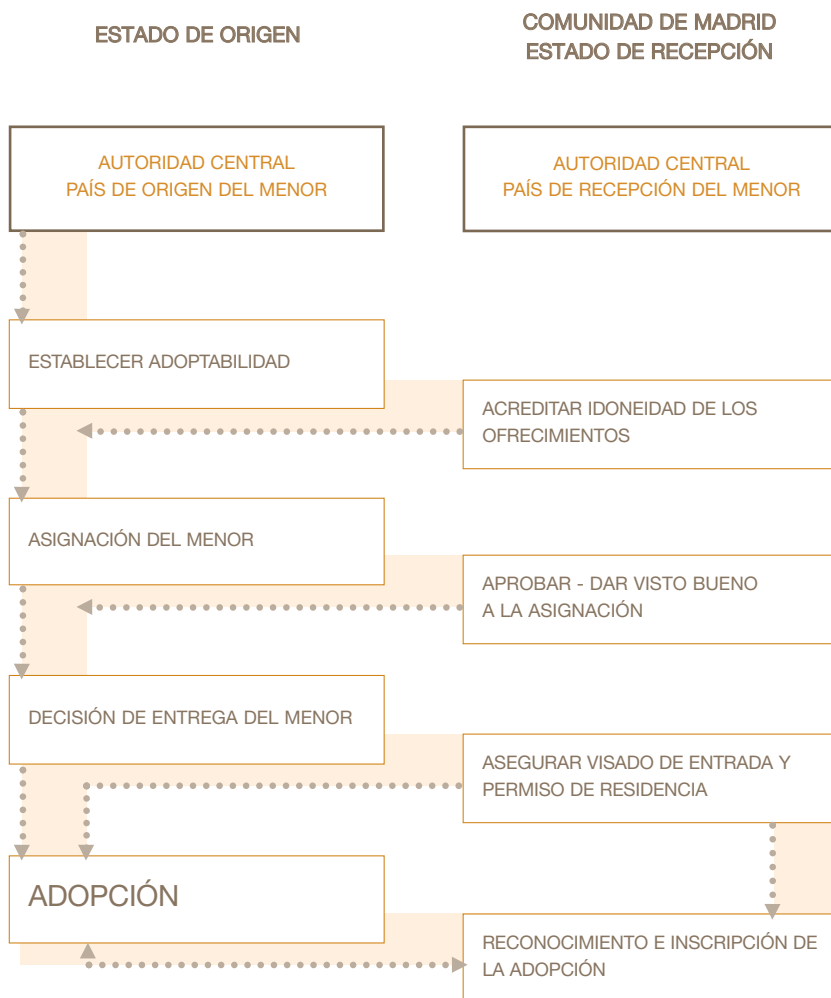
ESTADO DE ORIGEN

COMUNIDAD DE MADRID
ESTADO DE RECEPCIÓN

AUTORIDAD CENTRAL
PAÍS DE ORIGEN DEL MENOR

AUTORIDAD CENTRAL
PAÍS DE RECEPCIÓN DEL MENOR

ESTABLECER ADOPTABILIDAD

ACREDITAR IDONEIDAD DE LOS OFRECIMIENTOS

ASIGNACIÓN DEL MENOR

APROBAR - DAR VISTO BUENO A LA ASIGNACIÓN

DECISIÓN DE ENTREGA DEL MENOR

ASEGURAR VISADO DE ENTRADA Y PERMISO DE RESIDENCIA

ADOPCIÓN

RECONOCIMIENTO E INSCRIPCIÓN DE LA ADOPCIÓN